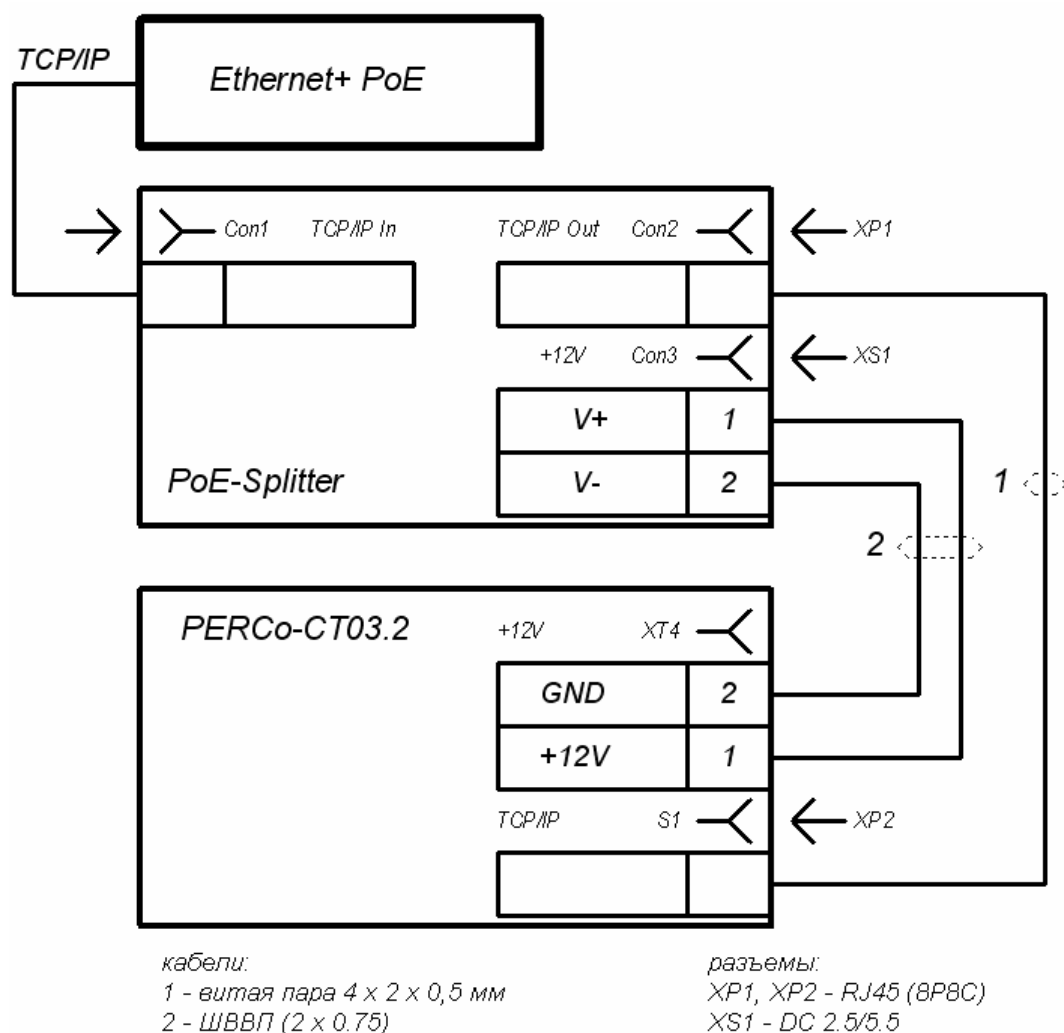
TCP/IP

Ethernet+ PoE

Con1 TCP/IP In

TCP/IP Out Con2

XP1

+12V Con3

XS1

| V+ | 1 |
|---|---|
| V- | 2 |

PoE-Splitter

1

2

PERCo-CT03.2

+12V XT4

| GND | 2 |
|---|---|
| +12V | 1 |

TCP/IP S1

XP2

кабели:
1 - витая пара 4 x 2 x 0,5 мм
2 - ШВВП (2 x 0.75)

разъемы:
XP1, XP2 - RJ45 (8P8C)
XS1 - DC 2.5/5.5